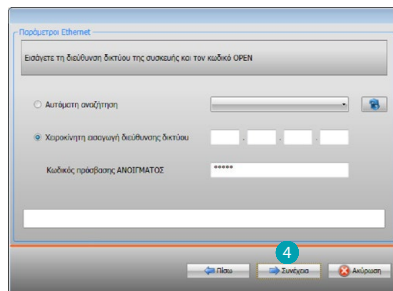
Παράμετροι Ethernet

Εισάγετε τη διεύθυνση δικτύου της συσκευής και τον κωδικό OPEN

Αυτόματη αναζήτηση

Χειροκίνητη εισαγωγή διεύθυνσης δικτύου

Κωδικός πρόσβασης ΑΝΟΙΓΜΑΤΟΣ

*****

4

Πίσω

Συνέχεια

Ακύρωση